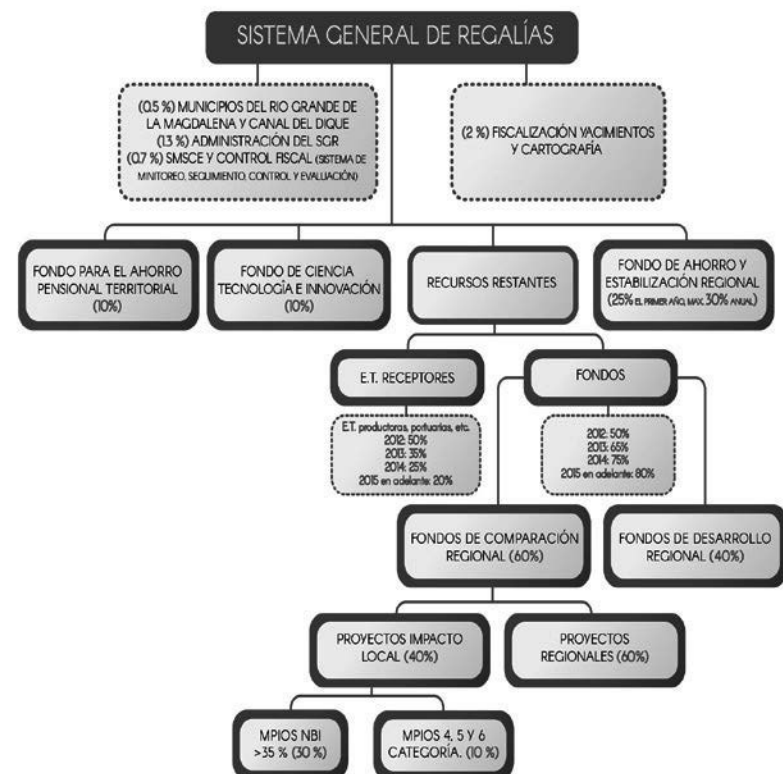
SISTEMA GENERAL DE REGALÍAS

(0.5 %) MUNICIPIOS DEL RIO GRANDE DE LA MAGDALENA Y CANAL DEL DIQUE
(1.3 %) ADMINISTRACIÓN DEL SGR
(0.7 %) SMSCE Y CONTROL FISCAL (SISTEMA DE MINITOREO, SEGUIMIENTO, CONTROL Y EVALUACIÓN)

(2 %) FISCALIZACIÓN YACIMIENTOS Y CARTOGRAFÍA

FONDO PARA EL AHORRO PENSIONAL TERRITORIAL (10%)

FONDO DE CIENCIA TECNOLOGÍA E INNOVACIÓN (10%)

RECURSOS RESTANTES

FONDO DE AHORRO Y ESTABILIZACIÓN REGIONAL (25% EL PRIMER AÑO, MAX. 30% ANUAL)

E.T. RECEPTORES

E.T. productoras, portuarias, etc.
2012: 50%
2013: 35%
2014: 25%
2015 en adelante: 20%

FONDOS

2012: 50%
2013: 65%
2014: 75%
2015 en adelante: 80%

FONDOS DE COMPARACIÓN REGIONAL (60%)

FONDOS DE DESARROLLO REGIONAL (40%)

PROYECTOS IMPACTO LOCAL (40%)

PROYECTOS REGIONALES (60%)

MPIOS NBI >35 % (30 %)

MPIOS 4, 5 Y 6 CATEGORÍA. (10 %)